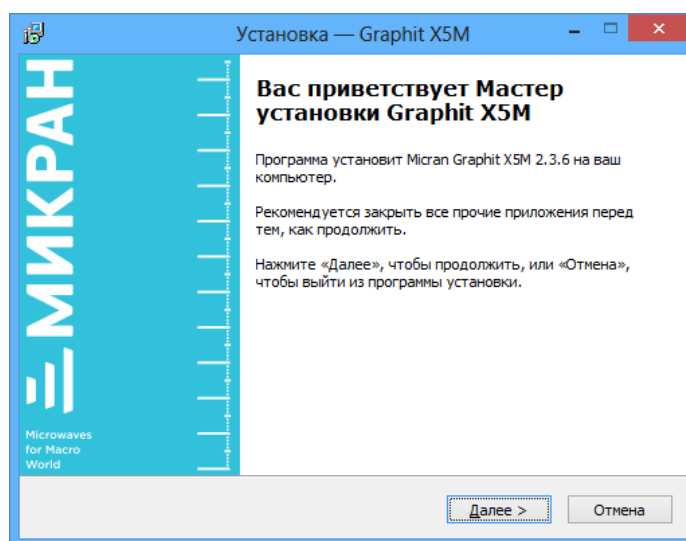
Установка — Graphit X5M

МИКРАН

Microwaves for Macro World

Вас приветствует Мастер установки Graphit X5M

Программа установит Micran Graphit X5M 2.3.6 на ваш компьютер.

Рекомендуется закрыть все прочие приложения перед тем, как продолжить.

Нажмите «Далее», чтобы продолжить, или «Отмена», чтобы выйти из программы установки.

Далее >

Отмена